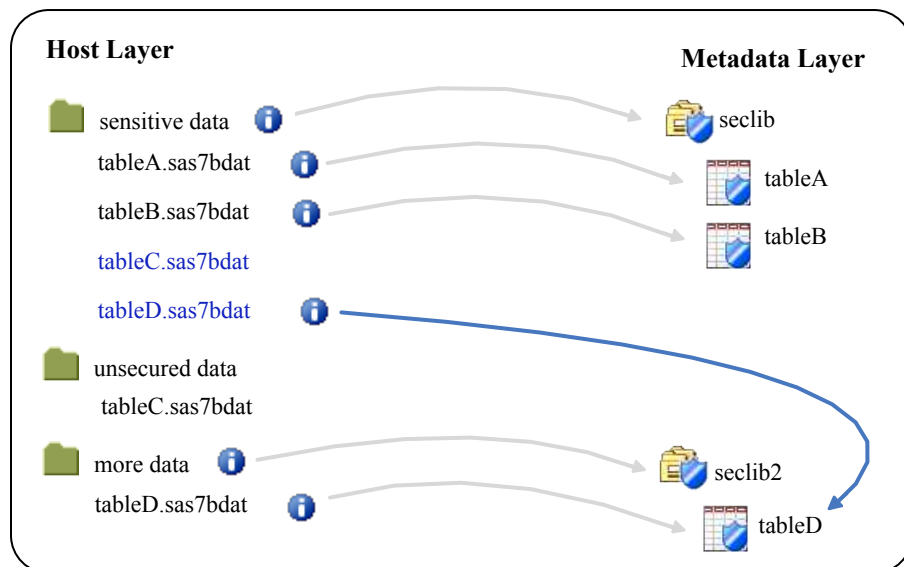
Host Layer

Metadata Layer

sensitive data

seclib

tableA.sas7bdat

tableA

tableB.sas7bdat

tableB

tableC.sas7bdat

tableD.sas7bdat

unsecured data

tableC.sas7bdat

more data

seclib2

tableD.sas7bdat

tableD